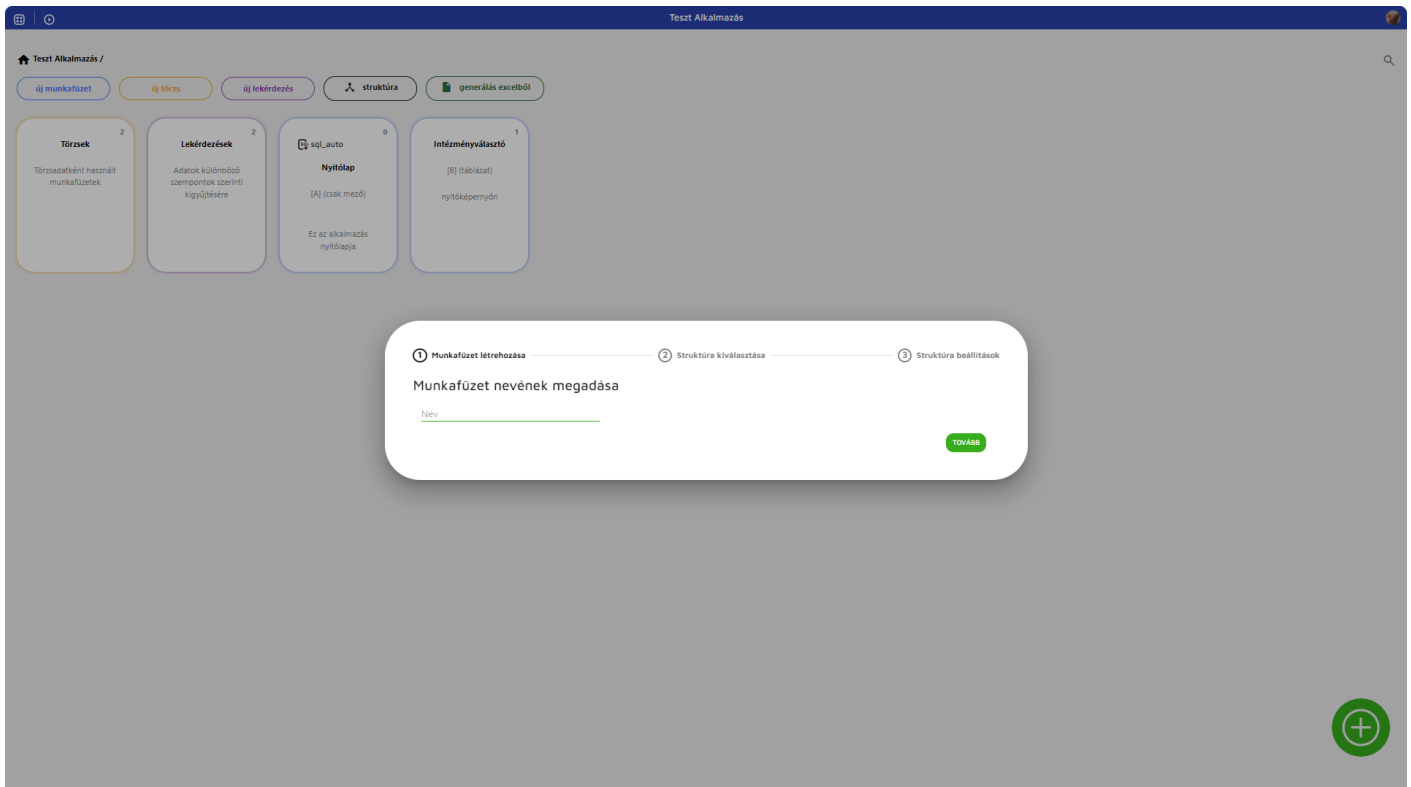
Teszt Alkalmazás

Teszt Alkalmazás /

új munkafüzet
új törzs
új lekérdezés
struktúra
generálás excelből

2
Törzsek
Törzsadatként használt munkafüzetek

2
Lekérdezések
Adatok különböző szempontok szerinti kigyűjtésére

0
sql_auto
Nyitólap
[A] (csak mező)
Ez az alkalmazás nyitólapja

1
Intézményválasztó
[B] (táblázat)
nyitóképernyőn

1 Munkafüzet létrehozása
2 Struktúra kiválasztása
3 Struktúra beállítások

Munkafüzet nevének megadása

Név

TOVÁBB